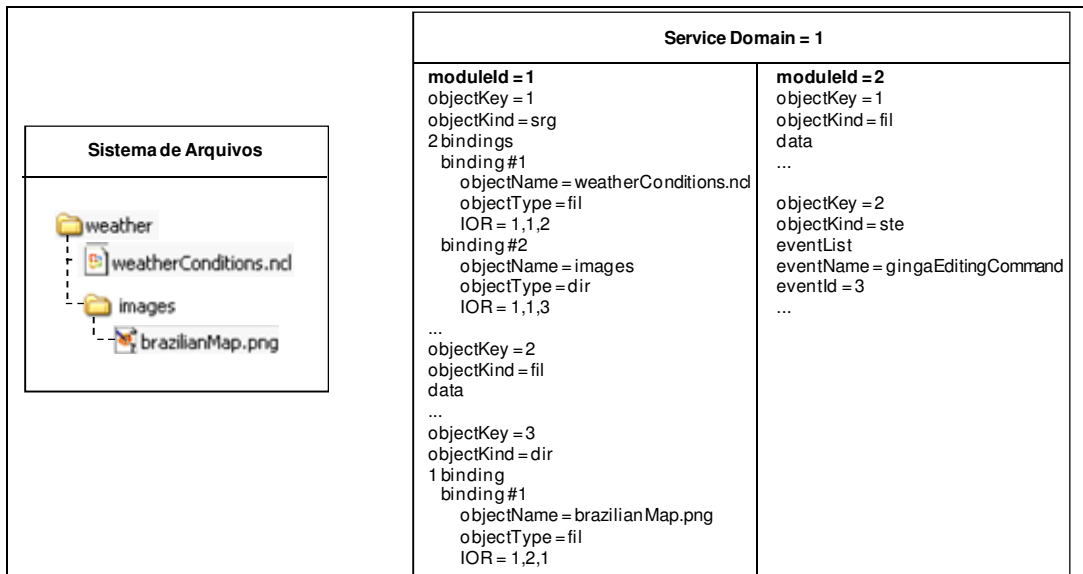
Sistema de Arquivos

weather
weatherConditions.ncl
images
brazilianMap.png

Service Domain = 1

| moduleId = 1 | moduleId = 2 |
|---|---|
| objectKey = 1<br>objectKind = srg<br>2 bindings<br>binding #1<br>objectName = weatherConditions.ncl<br>objectType = fil<br>IOR = 1,1,2<br>binding #2<br>objectName = images<br>objectType = dir<br>IOR = 1,1,3<br>...<br>objectKey = 2<br>objectKind = fil<br>data<br>...<br>objectKey = 3<br>objectKind = dir<br>1 binding<br>binding #1<br>objectName = brazilianMap.png<br>objectType = fil<br>IOR = 1,2,1 | objectKey = 1<br>objectKind = fil<br>data<br>...<br><br>objectKey = 2<br>objectKind = ste<br>eventList<br>eventName = gingaEditingCommand<br>eventId = 3<br>... |